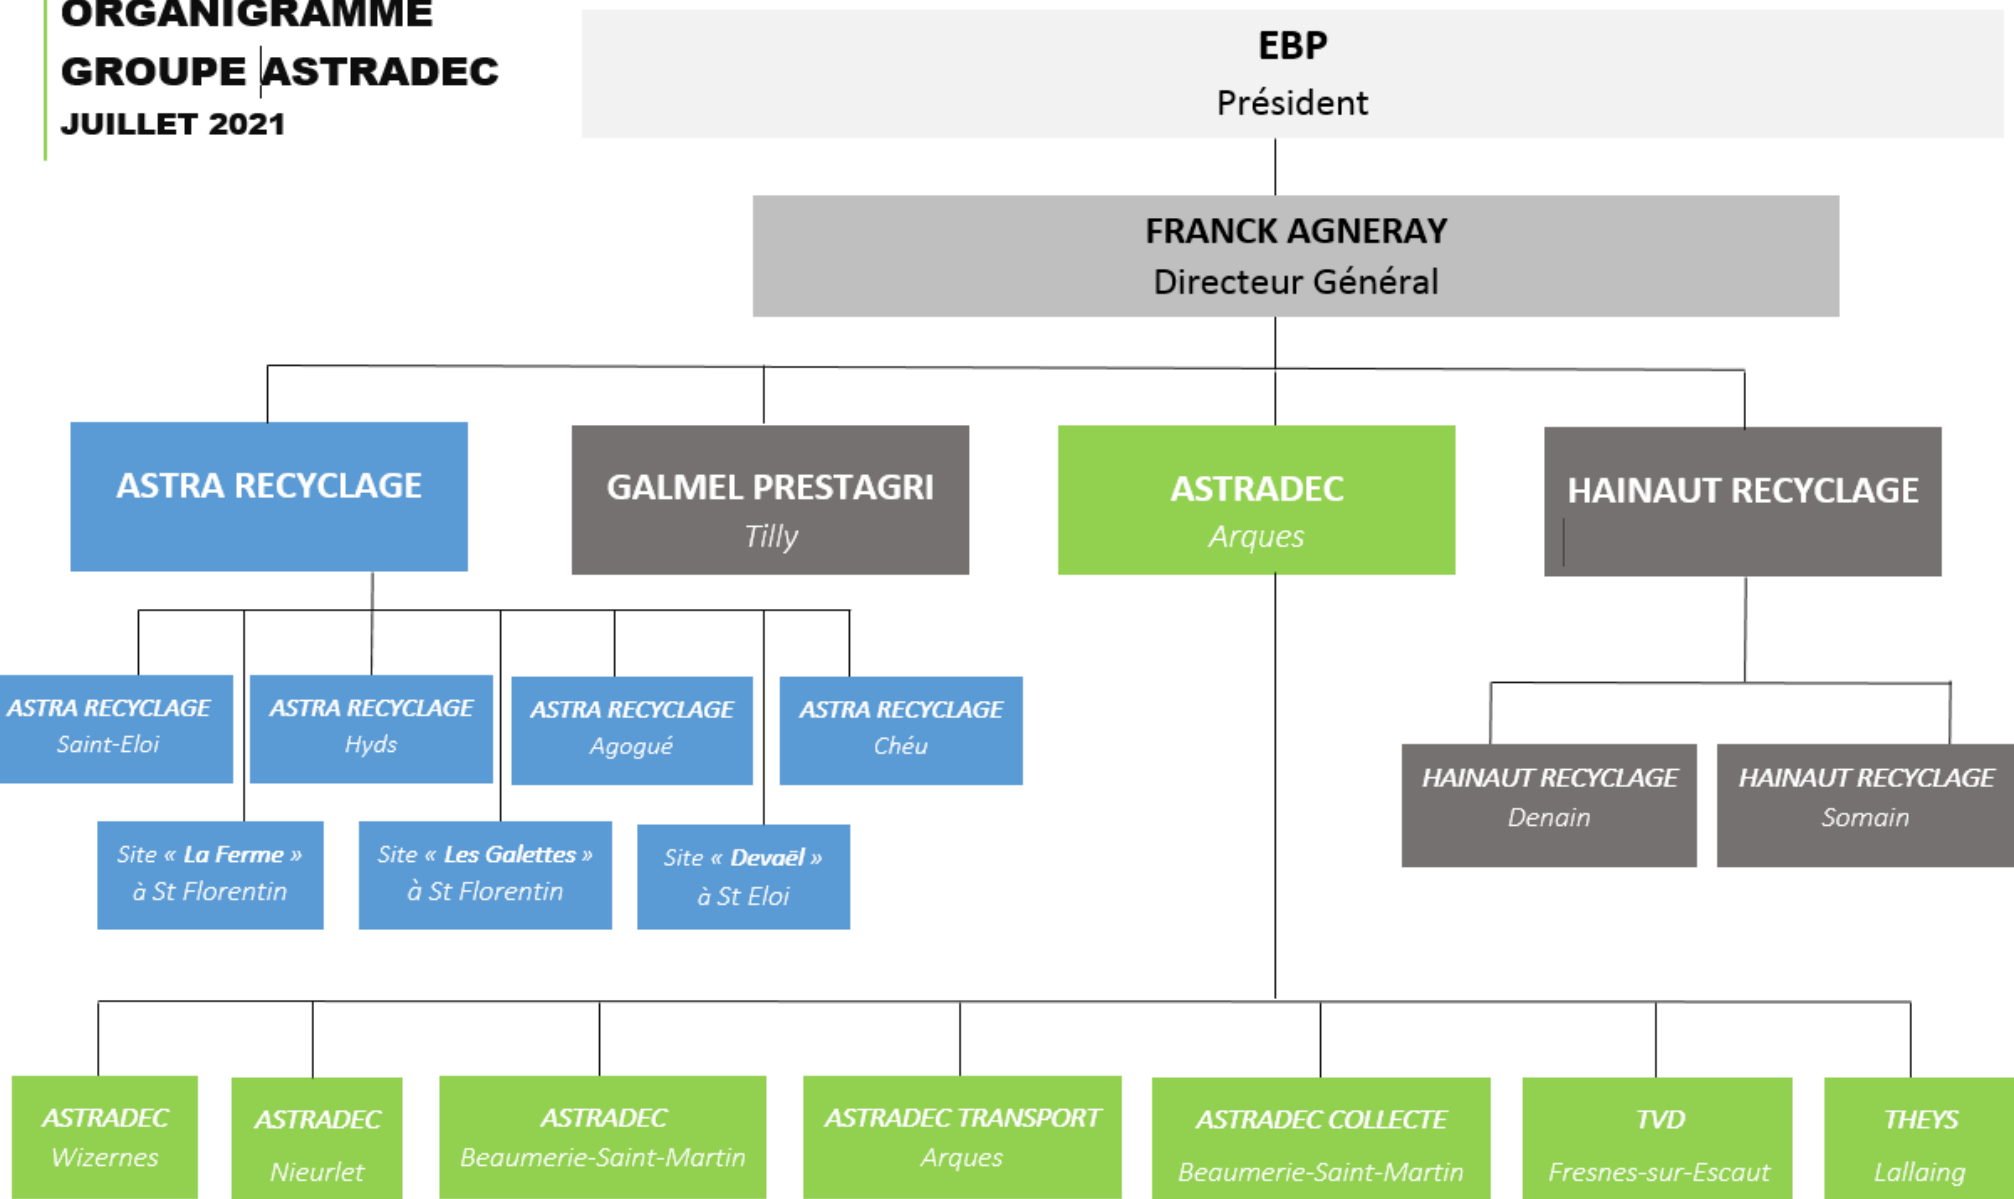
ORGANIGRAMME
GROUPE ASTRADEC
JUILLET 2021

EBP
Président

FRANCK AGNERAY
Directeur Général

ASTRA RECYCLAGE

GALMEL PRESTAGRI
Tilly

ASTRADEC
Arques

HAINAUT RECYCLAGE

ASTRA RECYCLAGE
Saint-Eloi

ASTRA RECYCLAGE
Hyds

ASTRA RECYCLAGE
Agogué

ASTRA RECYCLAGE
Chéu

Site « La Ferme »
à St Florentin

Site « Les Galettes »
à St Florentin

Site « Devaël »
à St Eloi

HAINAUT RECYCLAGE
Denain

HAINAUT RECYCLAGE
Somain

ASTRADEC
Wizernes

ASTRADEC
Nieurlet

ASTRADEC
Beaumerie-Saint-Martin

ASTRADEC TRANSPORT
Arques

ASTRADEC COLLECTE
Beaumerie-Saint-Martin

TVD
Fresnes-sur-Escaut

THEYS
Lallaing